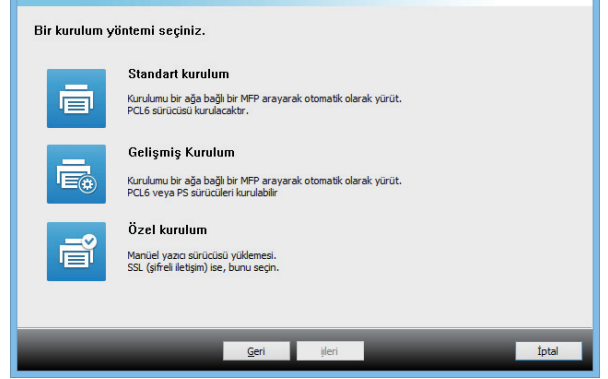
Bir kurulum yöntemi seçiniz.

Standart kurulum

Kurulumu bir ağa bağlı bir MFP arayarak otomatik olarak yürüt.
PCL6 sürücüsü kurulacaktır.

Gelişmiş Kurulum

Kurulumu bir ağa bağlı bir MFP arayarak otomatik olarak yürüt.
PCL6 veya PS sürücüleri kurulabilir

Özel kurulum

Manüel yazıcı sürücüsü yüklemesi.
SSL (şifreli iletişim) ise, bunu seçin.

Geri

İleri

İptal